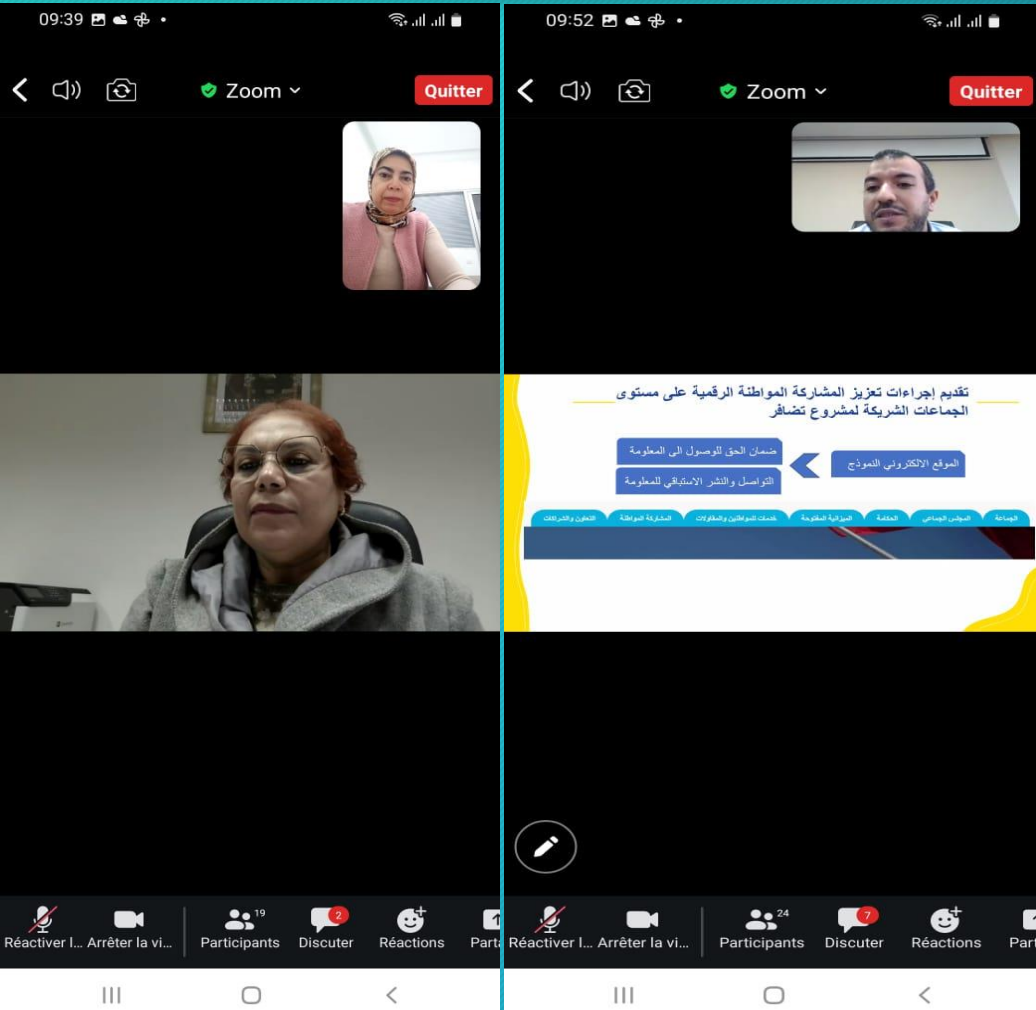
09:39

Zoom

Quitter

Réactiver l... Arrêter la vi... 19 Participants 2 Discuter Réactions Part

09:52

Zoom

Quitter

تقديم إجراءات تعزيز المشاركة المواطنة الرقمية على مستوى الجماعات الشريكة لمشروع تضافر

الموقع الالكتروني النموذج

ضمان الحق للوصول الى المعلومة

التواصل والنشر الاستباقي للمعلومة

الجماعة | المجلس الجماعي | الحكامة | الميزانية المفتوحة | خدمات للمواطنين والمقاولات | المشاركة المواطنة | التعاون والشراكات

Réactiver l... Arrêter la vi... 24 Participants 7 Discuter Réactions Part